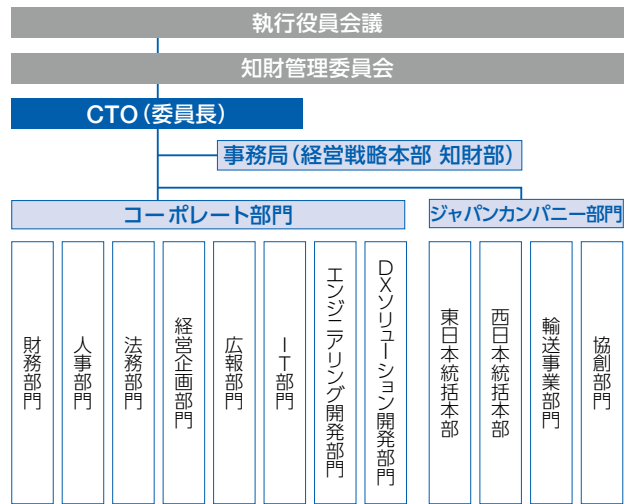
執行役員会議

知財管理委員会

CTO（委員長）

事務局（経営戦略本部 知財部）

コーポレート部門

ジャパンカンパニー部門

財務部門

人事部門

法務部門

経営企画部門

広報部門

IT部門

エンジニアリング開発部門

DXソリューション開発部門

東日本統括本部

西日本統括本部

輸送事業部門

協創部門